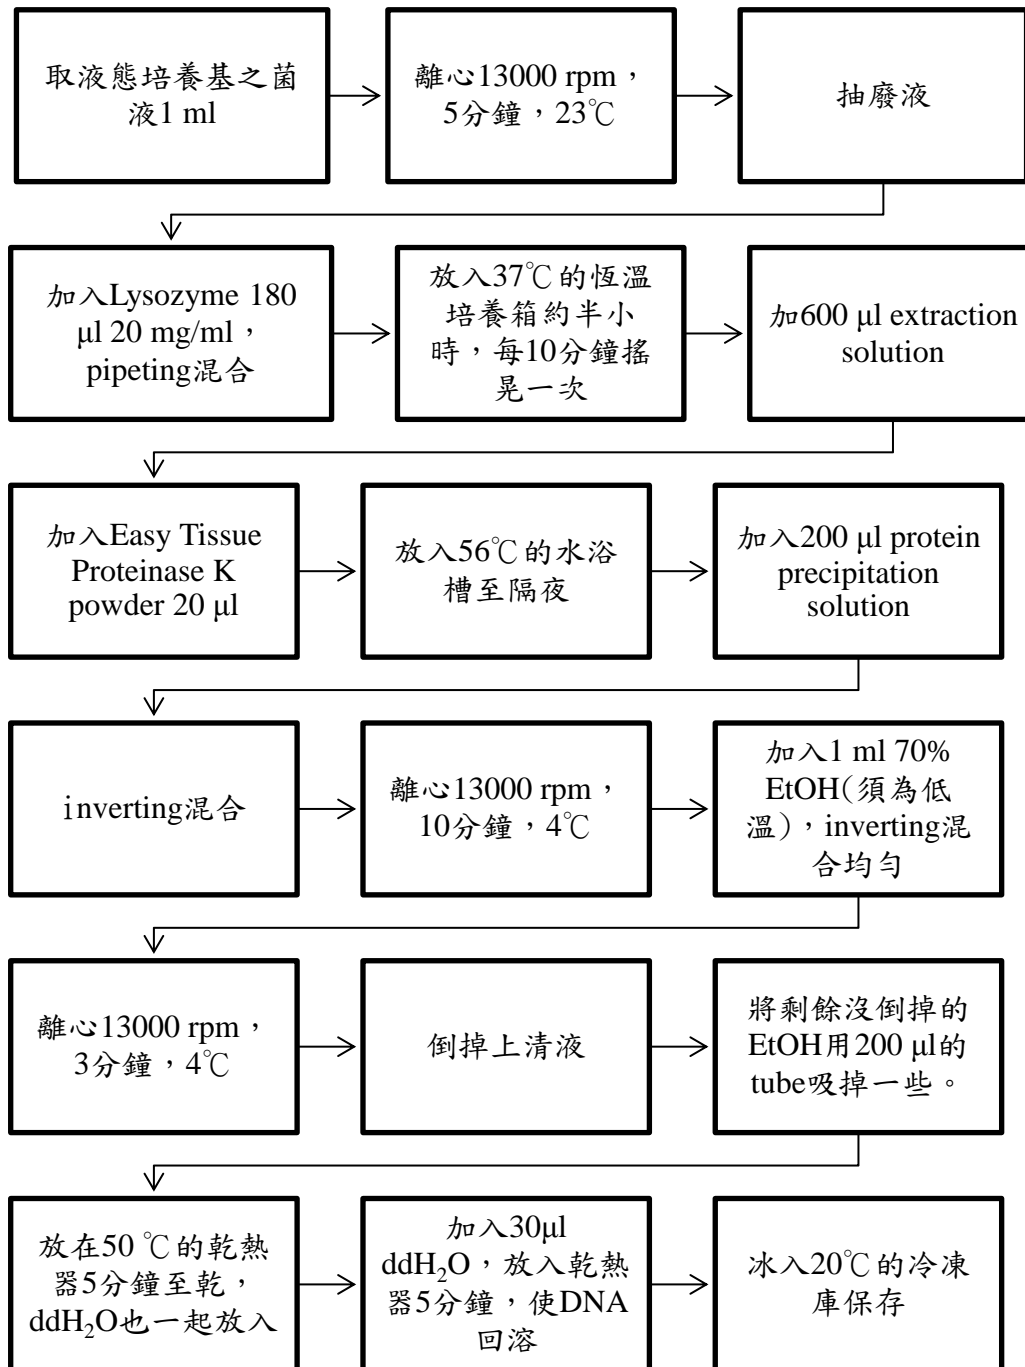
取液態培養基之菌液1 ml

離心13000 rpm，5分鐘，23℃

抽廢液

加入Lysozyme 180 µl 20 mg/ml，pipeting混合

放入37℃的恆溫培養箱約半小時，每10分鐘搖晃一次

加600 µl extraction solution

加入Easy Tissue Proteinase K powder 20 µl

放入56℃的水浴槽至隔夜

加入200 µl protein precipitation solution

inverting混合

離心13000 rpm，10分鐘，4℃

加入1 ml 70% EtOH(須為低溫)，inverting混合均勻

離心13000 rpm，3分鐘，4℃

倒掉上清液

將剩餘沒倒掉的EtOH用200 µl的tube吸掉一些。

放在50 ℃的乾熱器5分鐘至乾，$ddH_2O$也一起放入

加入30µl $ddH_2O$，放入乾熱器5分鐘，使DNA回溶

冰入20℃的冷凍庫保存